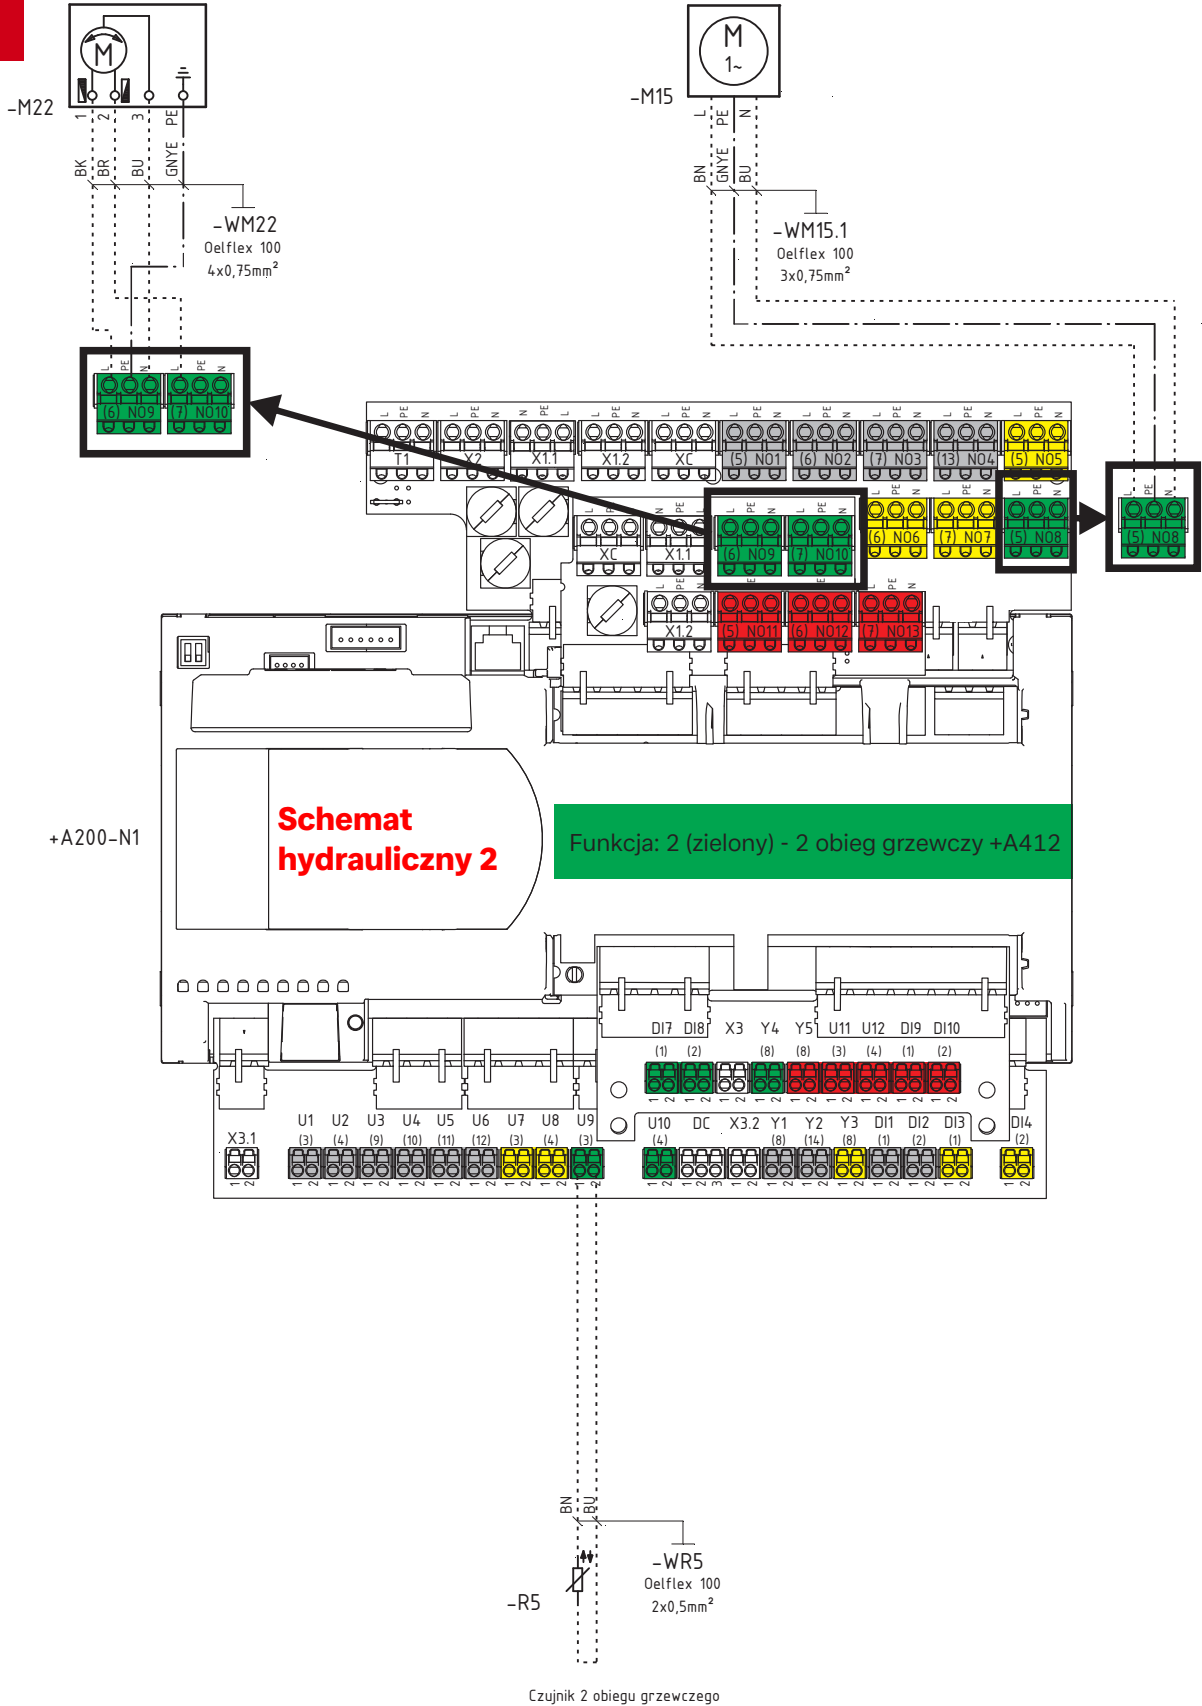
-M22
M
1 2 3 PE
BK BR BU GNYE
-WM22
Oelflex 100
4x0,75mm²

L PE N L PE N
(6) NO9 (7) NO10

M
1~
-M15
L PE N
BN GNYE BU
-WM15.1
Oelflex 100
3x0,75mm²

L PE N
(5) NO8

T1 X2 X1.1 X1.2 XC (5) NO1 (6) NO2 (7) NO3 (13) NO4 (5) NO5
XC X1.1 (6) NO9 (7) NO10 (6) NO6 (7) NO7 (5) NO8
X1.2 (5) NO11 (6) NO12 (7) NO13

+A200-N1

Schemat hydrauliczny 2

Funkcja: 2 (zielony) - 2 obieg grzewczy +A412

DI7 DI8 X3 Y4 Y5 U11 U12 DI9 DI10
(1) (2) (8) (8) (3) (4) (1) (2)
X3.1 U1 U2 U3 U4 U5 U6 U7 U8 U9 U10 DC X3.2 Y1 Y2 Y3 DI1 DI2 DI3 DI4
(3) (4) (9) (10) (11) (12) (3) (4) (3) (4) (8) (14) (8) (1) (2) (1) (2)

BN BU
-WR5
Oelflex 100
2x0,5mm²
-R5

Czujnik 2 obiegu grzewczego